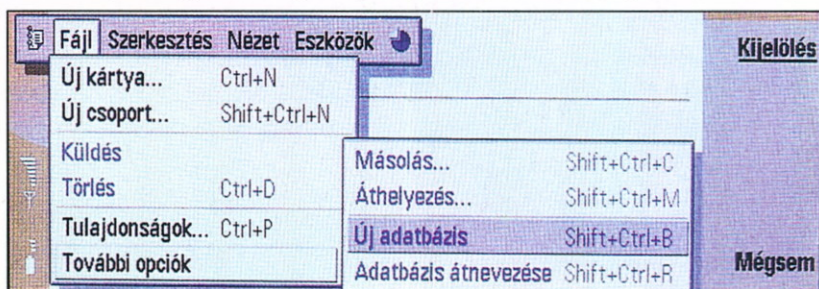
Fájl Szerkesztés Nézet Eszközök

Kijelölés

Új kártya... Ctrl+N
Új csoport... Shift+Ctrl+N
Küldés
Törlés Ctrl+D
Tulajdonságok... Ctrl+P
További opciók

Másolás... Shift+Ctrl+C
Áthelyezés... Shift+Ctrl+M
Új adatbázis Shift+Ctrl+B
Adatbázis átnevezése Shift+Ctrl+R

Mégsem